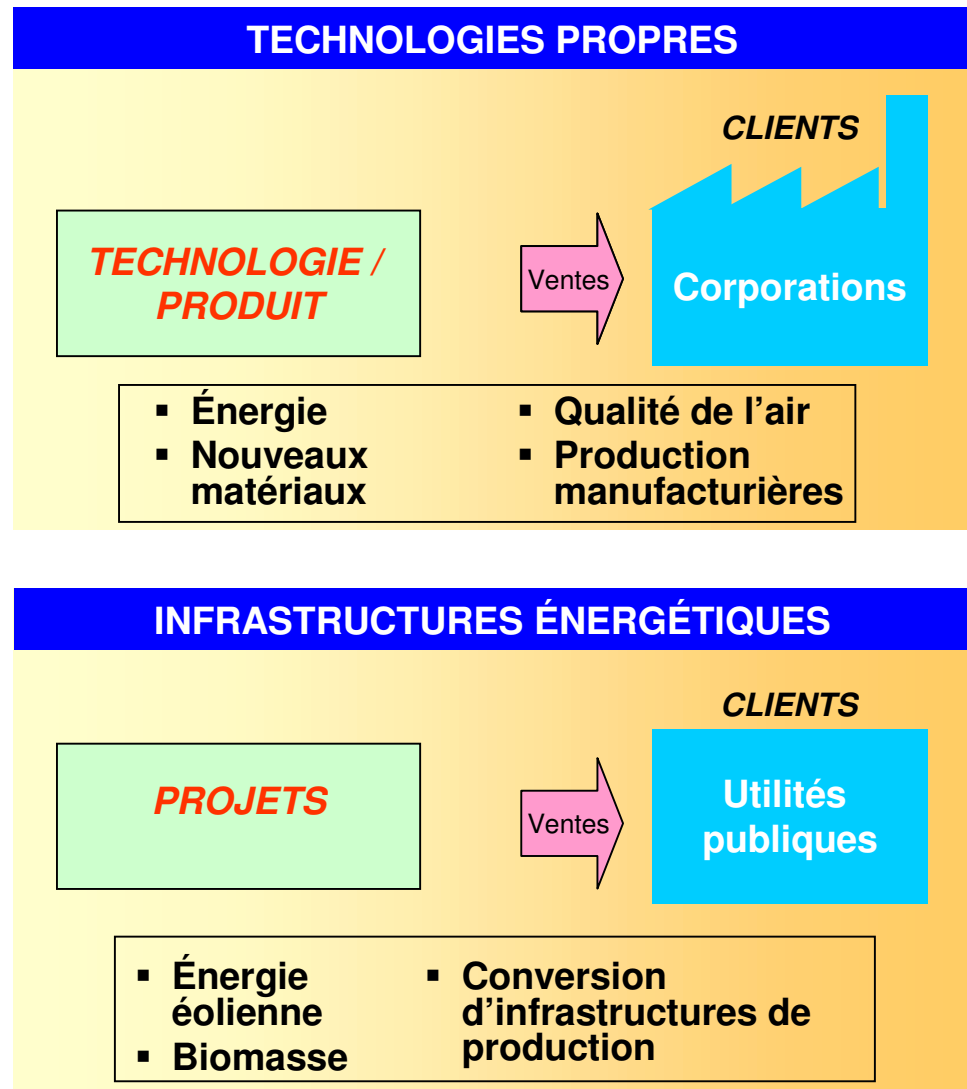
TECHNOLOGIES PROPRES

CLIENTS

TECHNOLOGIE / PRODUIT

Ventes

Corporations

- Énergie
- Nouveaux matériaux
- Qualité de l'air
- Production manufacturières

INFRASTRUCTURES ÉNERGÉTIQUES

CLIENTS

PROJETS

Ventes

Utilités publiques

- Énergie éolienne
- Biomasse
- Conversion d'infrastructures de production